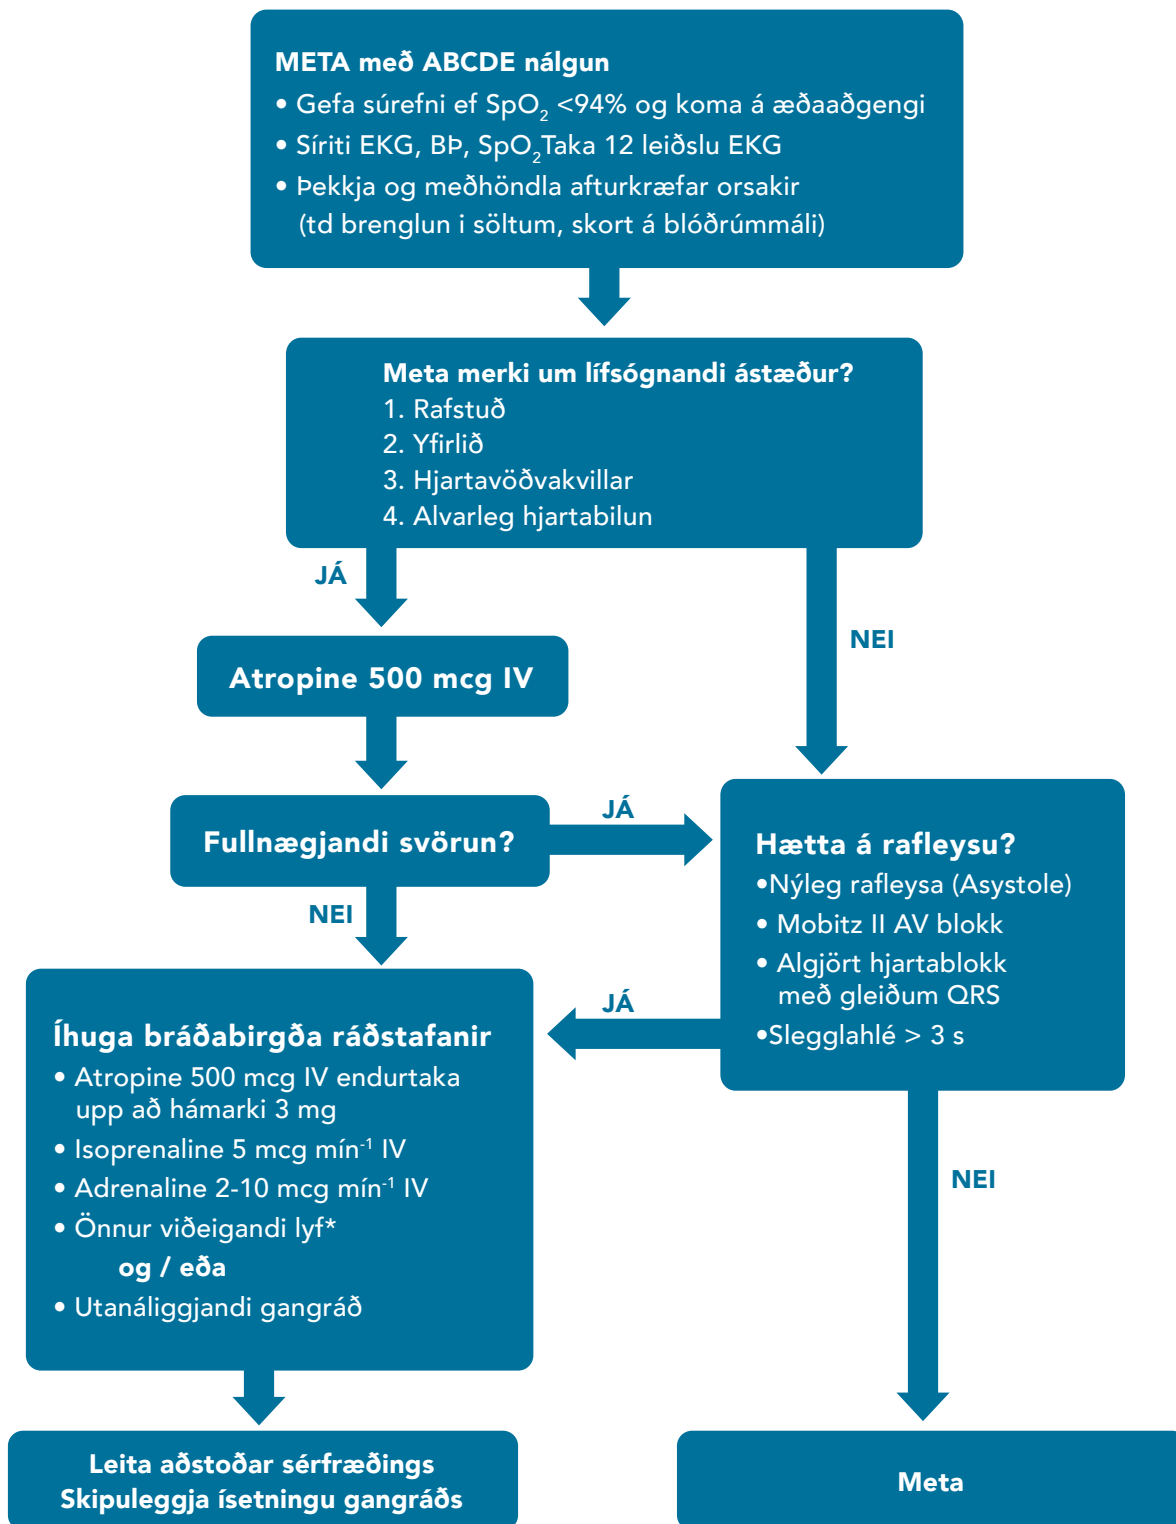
META með ABCDE nálgun
• Gefa súrefni ef $SpO_2$ <94% og koma á æðaaðgengi
• Síriti EKG, BÞ, $SpO_2$Taka 12 leiðslu EKG
• Þekkja og meðhöndla afturkræfar orsakir (td brenglun i söltum, skort á blóðrúmmáli)

Meta merki um lífsógnandi ástæður?
1. Rafstuð
2. Yfirlið
3. Hjartavöðvakvillar
4. Alvarleg hjartabilun

JÁ

NEI

Atropine 500 mcg IV

Fullnægjandi svörun?

JÁ

Hætta á rafleysu?
•Nýleg rafleysa (Asystole)
• Mobitz II AV blokk
• Algjört hjartablokk með gleiðum QRS
•Slegglahlé > 3 s

NEI

JÁ

Íhuga bráðabirgða ráðstafanir
• Atropine 500 mcg IV endurtaka upp að hámarki 3 mg
• Isoprenaline 5 mcg mín$^{-1}$ IV
• Adrenaline 2-10 mcg mín$^{-1}$ IV
• Önnur viðeigandi lyf*
og / eða
• Utanáliggjandi gangráð

NEI

Leita aðstoðar sérfræðings
Skipuleggja ísetningu gangráðs

Meta